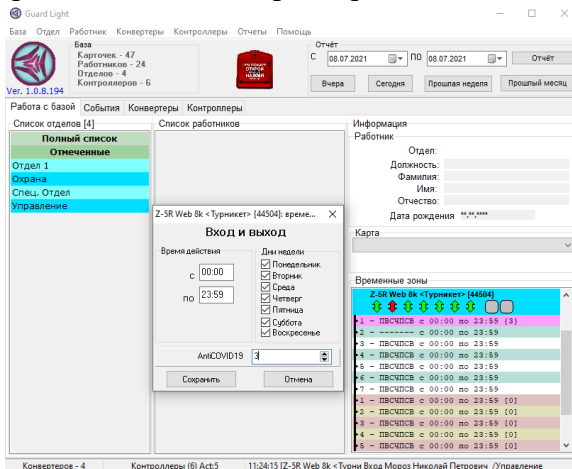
Guard Light

База Отдел Работник Конвертеры Контроллеры Отчеты Помощь

База
Карточек - 47
Работников - 24
Отделов - 4
Контроллеров - 6

Ver. 1.0.8.194

ПРИ ПОЖАРЕ ОТКРОЙ НАЖМИ

Отчёт
С 08.07.2021 ПО 08.07.2021 Отчёт
Вчера Сегодня Прошлая неделя Прошлый месяц

Работа с базой События Конвертеры Контроллеры

Список отделов [4]
Полный список
Отмеченные
Отдел 1
Охрана
Спец. Отдел
Управление

Список работников

Информация
Работник
Отдел:
Должность:
Фамилия:
Имя:
Отчество:
Дата рождения **.**.****

Карта

Временные зоны
Z-5R Web 8k <Турникет> [44504]
1 - ПВСЧПСВ с 00:00 по 23:59 [3]
2 - ------- с 00:00 по 23:59
3 - ПВСЧПСВ с 00:00 по 23:59
4 - ПВСЧПСВ с 00:00 по 23:59
5 - ПВСЧПСВ с 00:00 по 23:59
6 - ПВСЧПСВ с 00:00 по 23:59
7 - ПВСЧПСВ с 00:00 по 23:59
1 - ПВСЧПСВ с 00:00 по 23:59 [0]
2 - ПВСЧПСВ с 00:00 по 23:59 [0]
3 - ПВСЧПСВ с 00:00 по 23:59 [0]
4 - ПВСЧПСВ с 00:00 по 23:59 [0]
5 - ПВСЧПСВ с 00:00 по 23:59 [0]

Z-5R Web 8k <Турникет> [44504]: време...
Вход и выход
Время действия
с 00:00
по 23:59
Дни недели
Понедельник
Вторник
Среда
Четверг
Пятница
Суббота
Воскресенье
AntiCOVID19 3
Сохранить Отмена

Конвертеров - 4 Контроллеры (6) Act:5 11:24:15 [Z-5R Web 8k <Турни Вход Мороз Николай Петрович /Управление